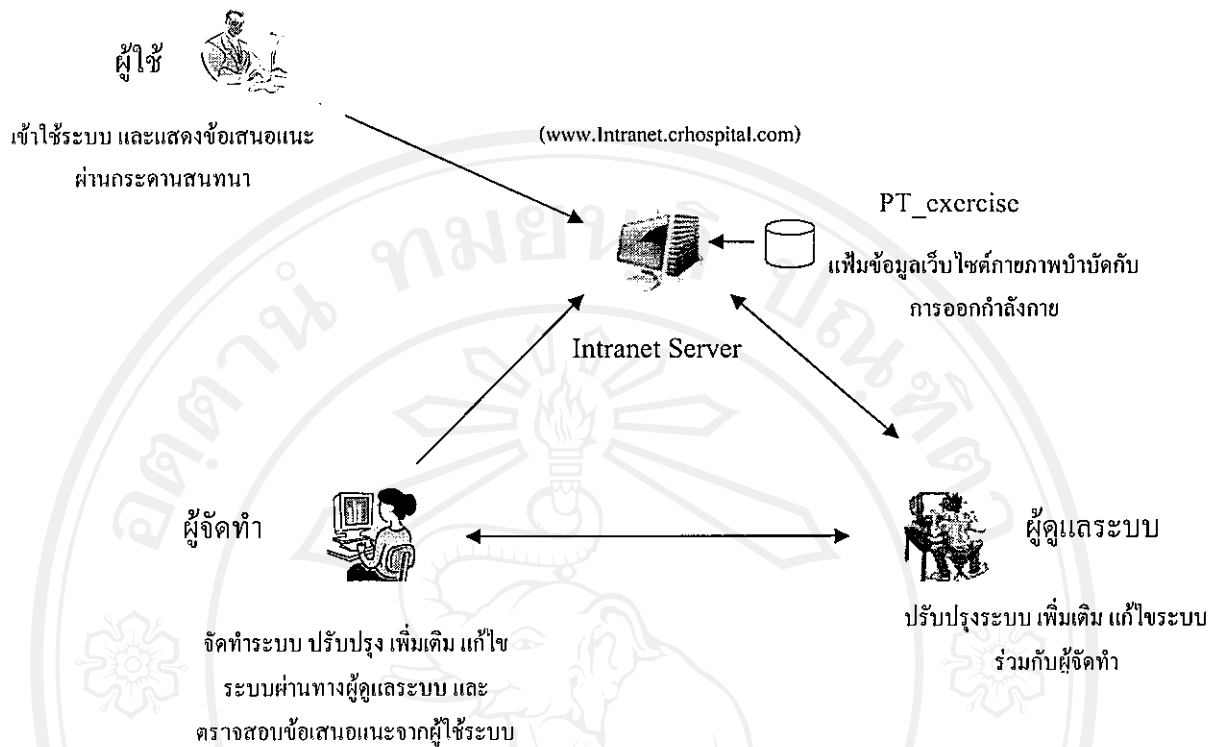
ผู้ใช้

เข้าใช้ระบบ และแสดงข้อเสนอแนะ ผ่านกระดานสนทนา

(www.Intranet.crhospital.com)

PT_exercise

แฟ้มข้อมูลเว็บไซต์กายภาพบำบัดกับการออกกำลังกาย

Intranet Server

ผู้จัดทำ

ผู้ดูแลระบบ

ปรับปรุงระบบ เพิ่มเติม แก้ไขระบบ ร่วมกับผู้จัดทำ

จัดทำระบบ ปรับปรุง เพิ่มเติม แก้ไข ระบบผ่านทางผู้ดูแลระบบ และ ตรวจสอบข้อเสนอแนะจากผู้ใช้ระบบ